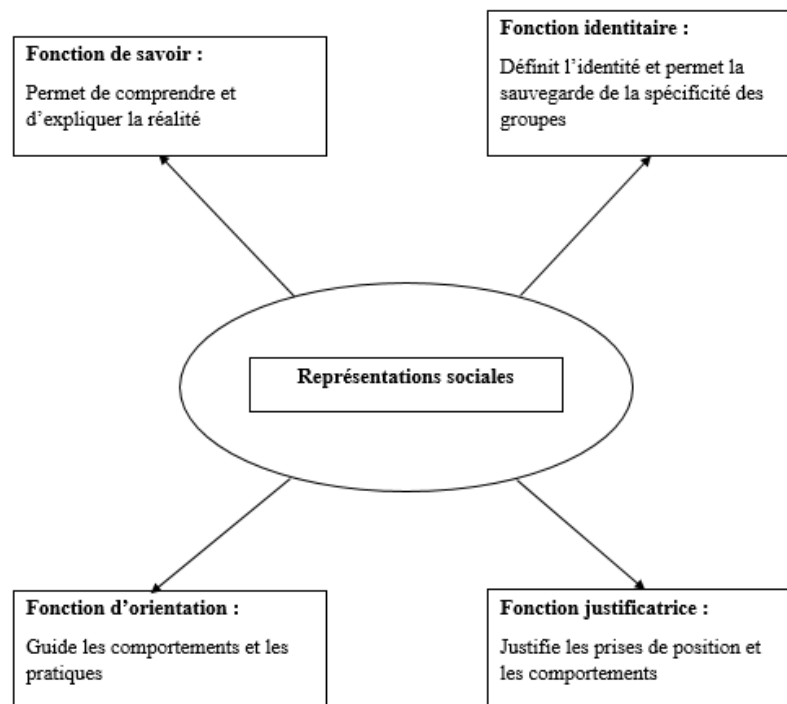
Fonction de savoir :

Permet de comprendre et d'expliquer la réalité

Fonction identitaire :

Définit l'identité et permet la sauvegarde de la spécificité des groupes

Représentations sociales

Fonction d'orientation :

Guide les comportements et les pratiques

Fonction justificatrice :

Justifie les prises de position et les comportements